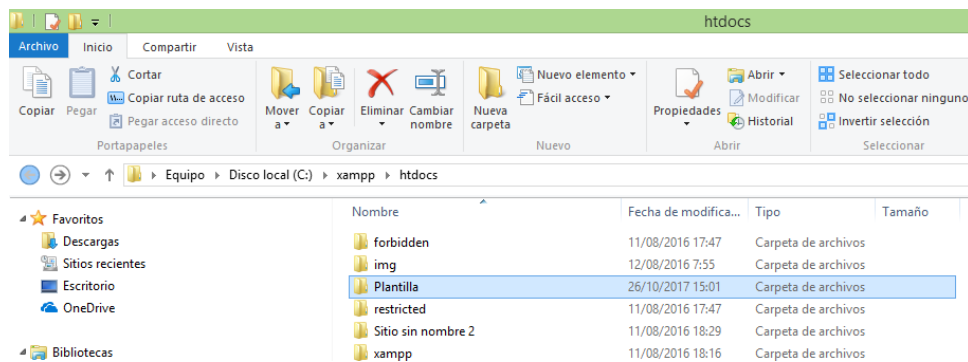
htdocs

Archivo | Inicio | Compartir | Vista

Copiar | Pegar | Cortar | Copiar ruta de acceso | Pegar acceso directo
Portapapeles

Mover a | Copiar a | Eliminar | Cambiar nombre
Organizar

Nueva carpeta | Nuevo elemento | Fácil acceso
Nuevo

Propiedades | Abrir | Modificar | Historial
Abrir

Seleccionar todo | No seleccionar ninguno | Invertir selección
Seleccionar

Equipo ▸ Disco local (C:) ▸ xampp ▸ htdocs

Favoritos
Descargas
Sitios recientes
Escritorio
OneDrive
Bibliotecas

| Nombre | Fecha de modifica... | Tipo | Tamaño |
|---|---|---|---|
| forbidden | 11/08/2016 17:47 | Carpeta de archivos | |
| img | 12/08/2016 7:55 | Carpeta de archivos | |
| Plantilla | 26/10/2017 15:01 | Carpeta de archivos | |
| restricted | 11/08/2016 17:47 | Carpeta de archivos | |
| Sitio sin nombre 2 | 11/08/2016 18:29 | Carpeta de archivos | |
| xampp | 11/08/2016 18:16 | Carpeta de archivos | |